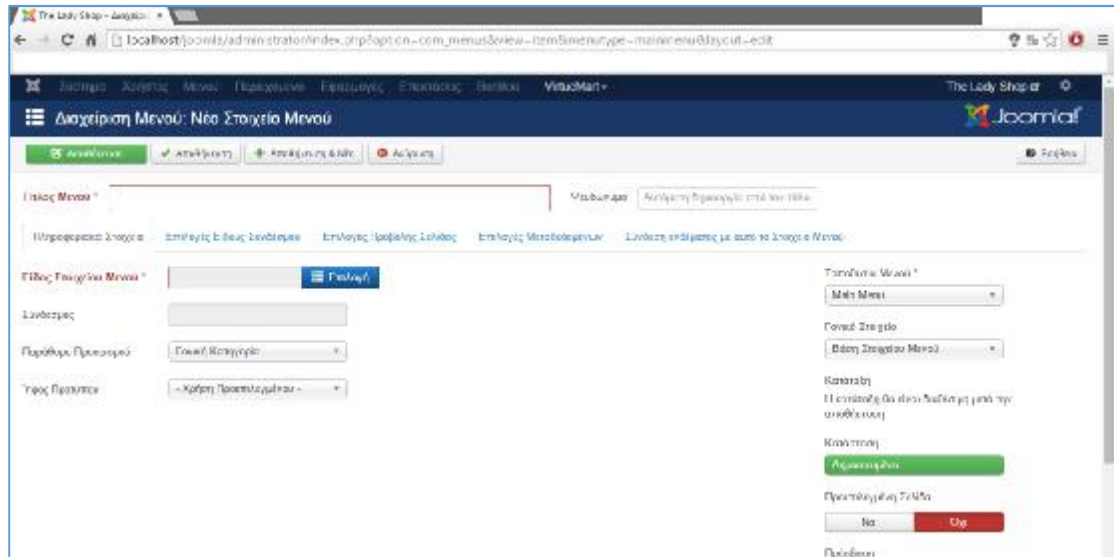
The Lady Shop - Διαχείρι ×

localhost/joomla/administrator/index.php?option=com_menus&view=item&menutype=mainmenu&layout=edit

Σύστημα Χρήστες Μενού Περιεχόμενο Εφαρμογές Επεκτάσεις Βοήθεια VirtueMart ▾ The Lady Shop ⚙

Διαχείριση Μενού: Νέο Στοιχείο Μενού

Joomla!

Αποθήκευση ✓ Αποθήκευση + Αποθήκευση & Νέο ⊘ Ακύρωση Βοήθεια

Τίτλος Μενού *

Ψευδώνυμο Αυτόματη δημιουργία από τον τίτλο

Πληροφορίες Στοιχείου Επιλογές Είδους Συνδέσμου Επιλογές Προβολής Σελίδας Επιλογές Μεταδεδομένων Σύνδεση στοιχείων με αυτό το Στοιχείο Μενού

Είδος Στοιχείου Μενού * Επιλογή

Σύνδεσμος

Παράθυρο Προορισμού Γονική Κατηγορία

Ύφος Προτύπου - Χρήση Προεπιλεγμένου -

Τοποθεσία Μενού *
Main Menu

Γονικό Στοιχείο
Βάση Στοιχείου Μενού

Κατάταξη
Η κατάταξη θα είναι διαθέσιμη μετά την αποθήκευση

Κατάσταση
Δημοσιευμένο

Προεπιλεγμένη Σελίδα
Ναι Όχι

Πρόσβαση